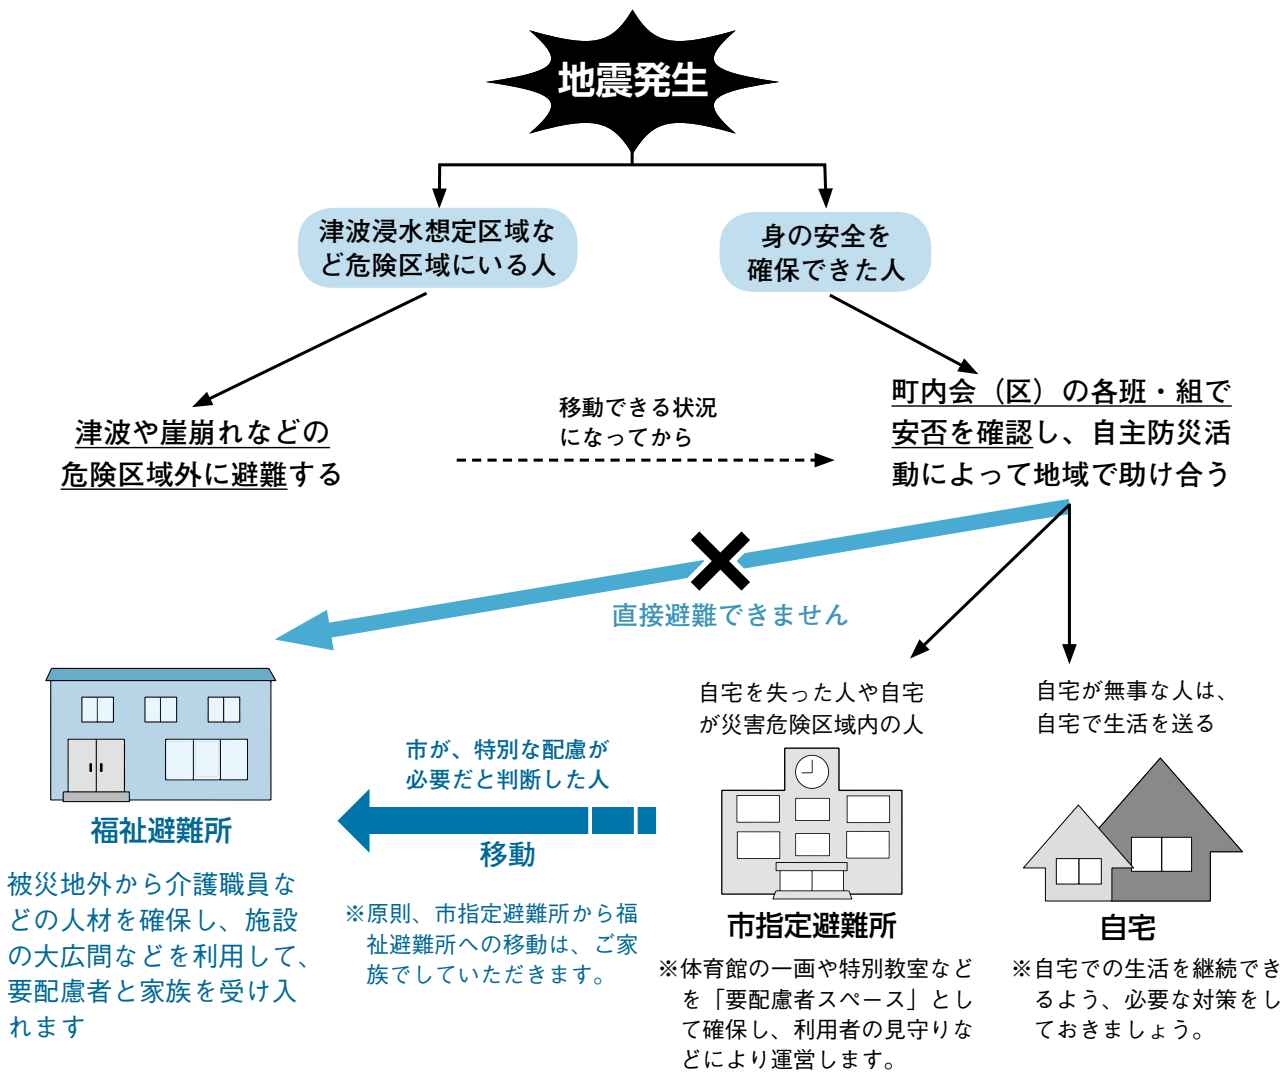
地震発生

津波浸水想定区域など危険区域にいる人

身の安全を確保できた人

津波や崖崩れなどの危険区域外に避難する

移動できる状況になってから

町内会（区）の各班・組で安否を確認し、自主防災活動によって地域で助け合う

直接避難できません

自宅を失った人や自宅が災害危険区域内の人

自宅が無事な人は、自宅で生活を送る

市が、特別な配慮が必要だと判断した人

移動

福祉避難所

被災地外から介護職員などの人材を確保し、施設の大広間などを利用して、要配慮者と家族を受け入れます

※原則、市指定避難所から福祉避難所への移動は、ご家族でしていただきます。

市指定避難所

※体育館の一画や特別教室などを「要配慮者スペース」として確保し、利用者の見守りなどにより運営します。

自宅

※自宅での生活を継続できるよう、必要な対策をしておきましょう。